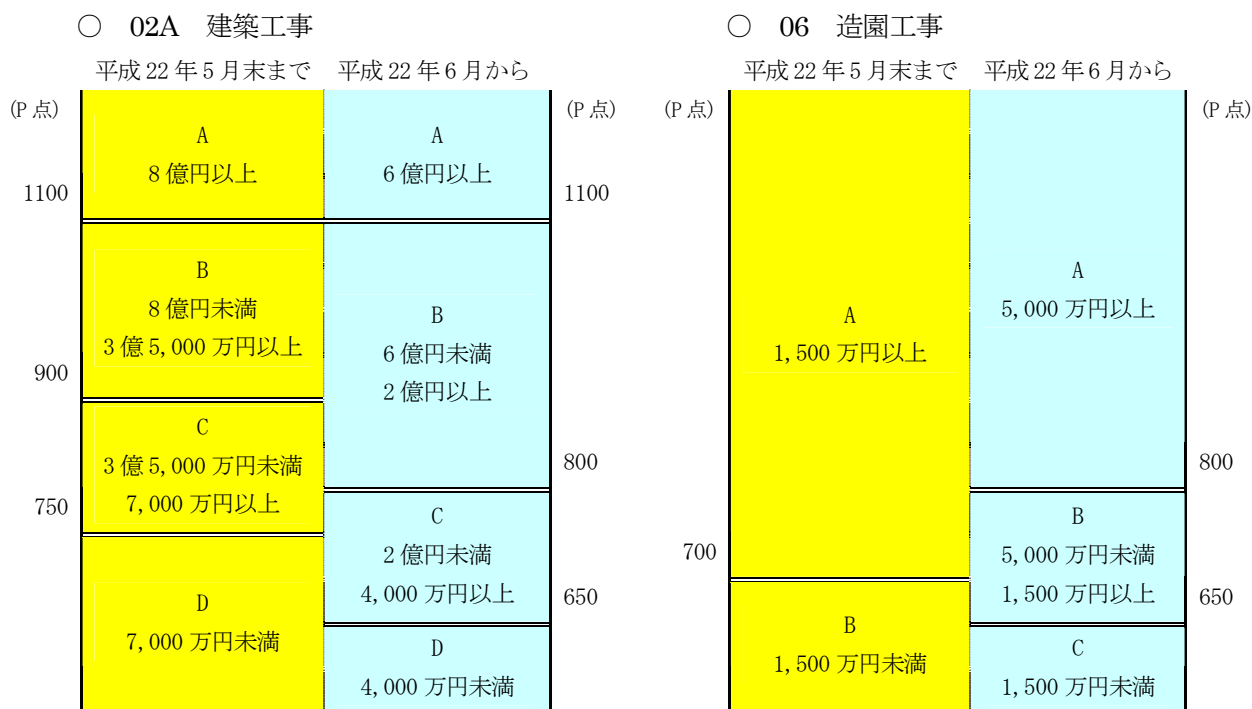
○ 02A 建築工事

| (P点) | 平成22年5月末まで | 平成22年6月から | (P点) |
|---|---|---|---|
| 1100 | A 8億円以上 | A 6億円以上 | 1100 |
| 900 | B 8億円未満 3億5,000万円以上 | B 6億円未満 2億円以上 | |
| 750 | C 3億5,000万円未満 7,000万円以上 | | 800 |
| | D 7,000万円未満 | C 2億円未満 4,000万円以上 | 650 |
| | | D 4,000万円未満 | |

○ 06 造園工事

| (P点) | 平成22年5月末まで | 平成22年6月から | (P点) |
|---|---|---|---|
| | A 1,500万円以上 | A 5,000万円以上 | 800 |
| 700 | | B 5,000万円未満 1,500万円以上 | 650 |
| | B 1,500万円未満 | C 1,500万円未満 | |